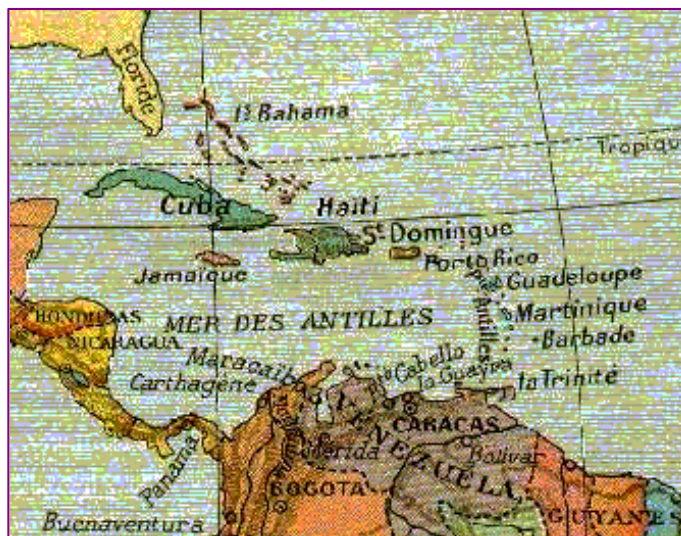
Floride

Is Bahama

Tropique

Cuba

Haiti

St Domingue

Jamaique

Porto Rico

Guadeloupe

Martinique

Barbade

HONDURAS

NICARAGUA

MER DES ANTILLES

Antilles

Maracaibo

Cabello

la Guayra

la Trinité

Carthagène

CARACAS

Merida

VENEZUELA

Bolivar

Panama

BOGOTA

Buenaventura

GUYANE